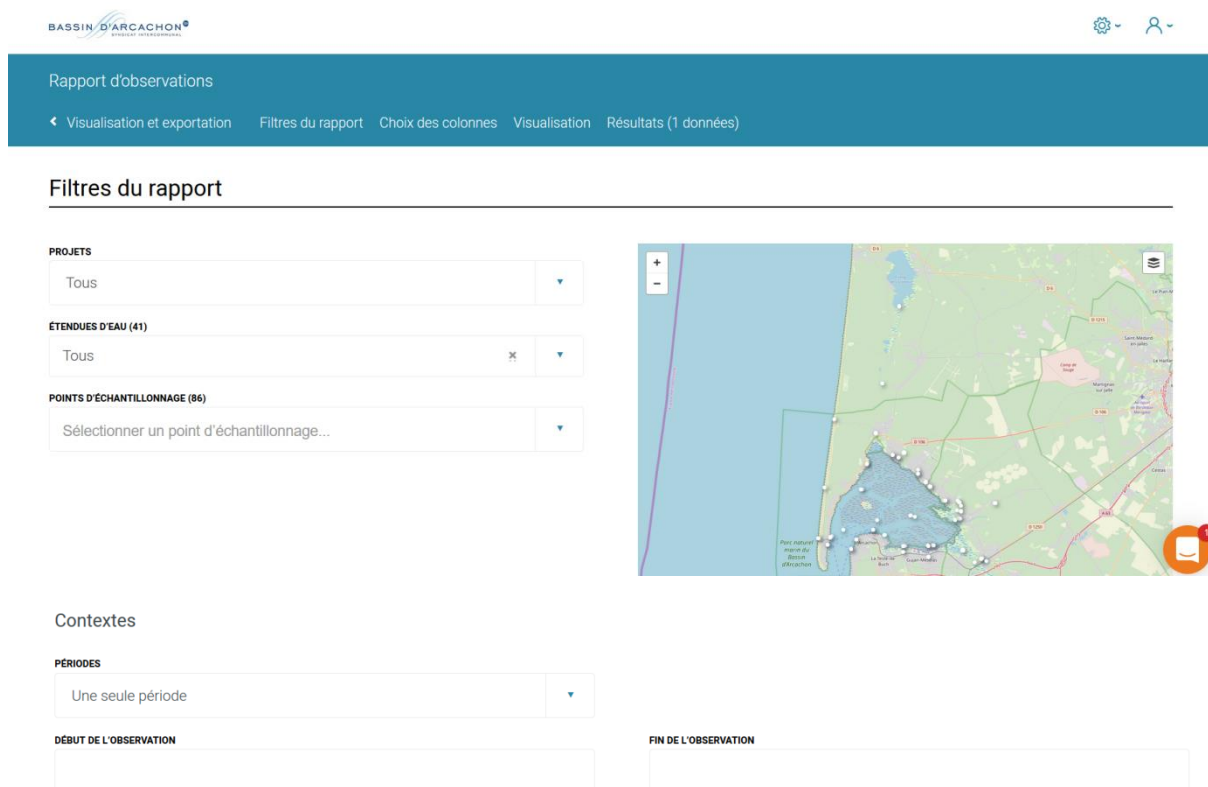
BASSIN D'ARCACHON
SYNDICAT INTERCOMMUNAL

Rapport d'observations

Visualisation et exportation Filtres du rapport Choix des colonnes Visualisation Résultats (1 données)

Filtres du rapport

PROJETS
Tous

ÉTENDUES D'EAU (41)
Tous

POINTS D'ÉCHANTILLONNAGE (86)
Sélectionner un point d'échantillonnage...

+
−

Parc naturel marin du Bassin d'Arcachon

Contextes

PÉRIODES
Une seule période

DÉBUT DE L'OBSERVATION

FIN DE L'OBSERVATION